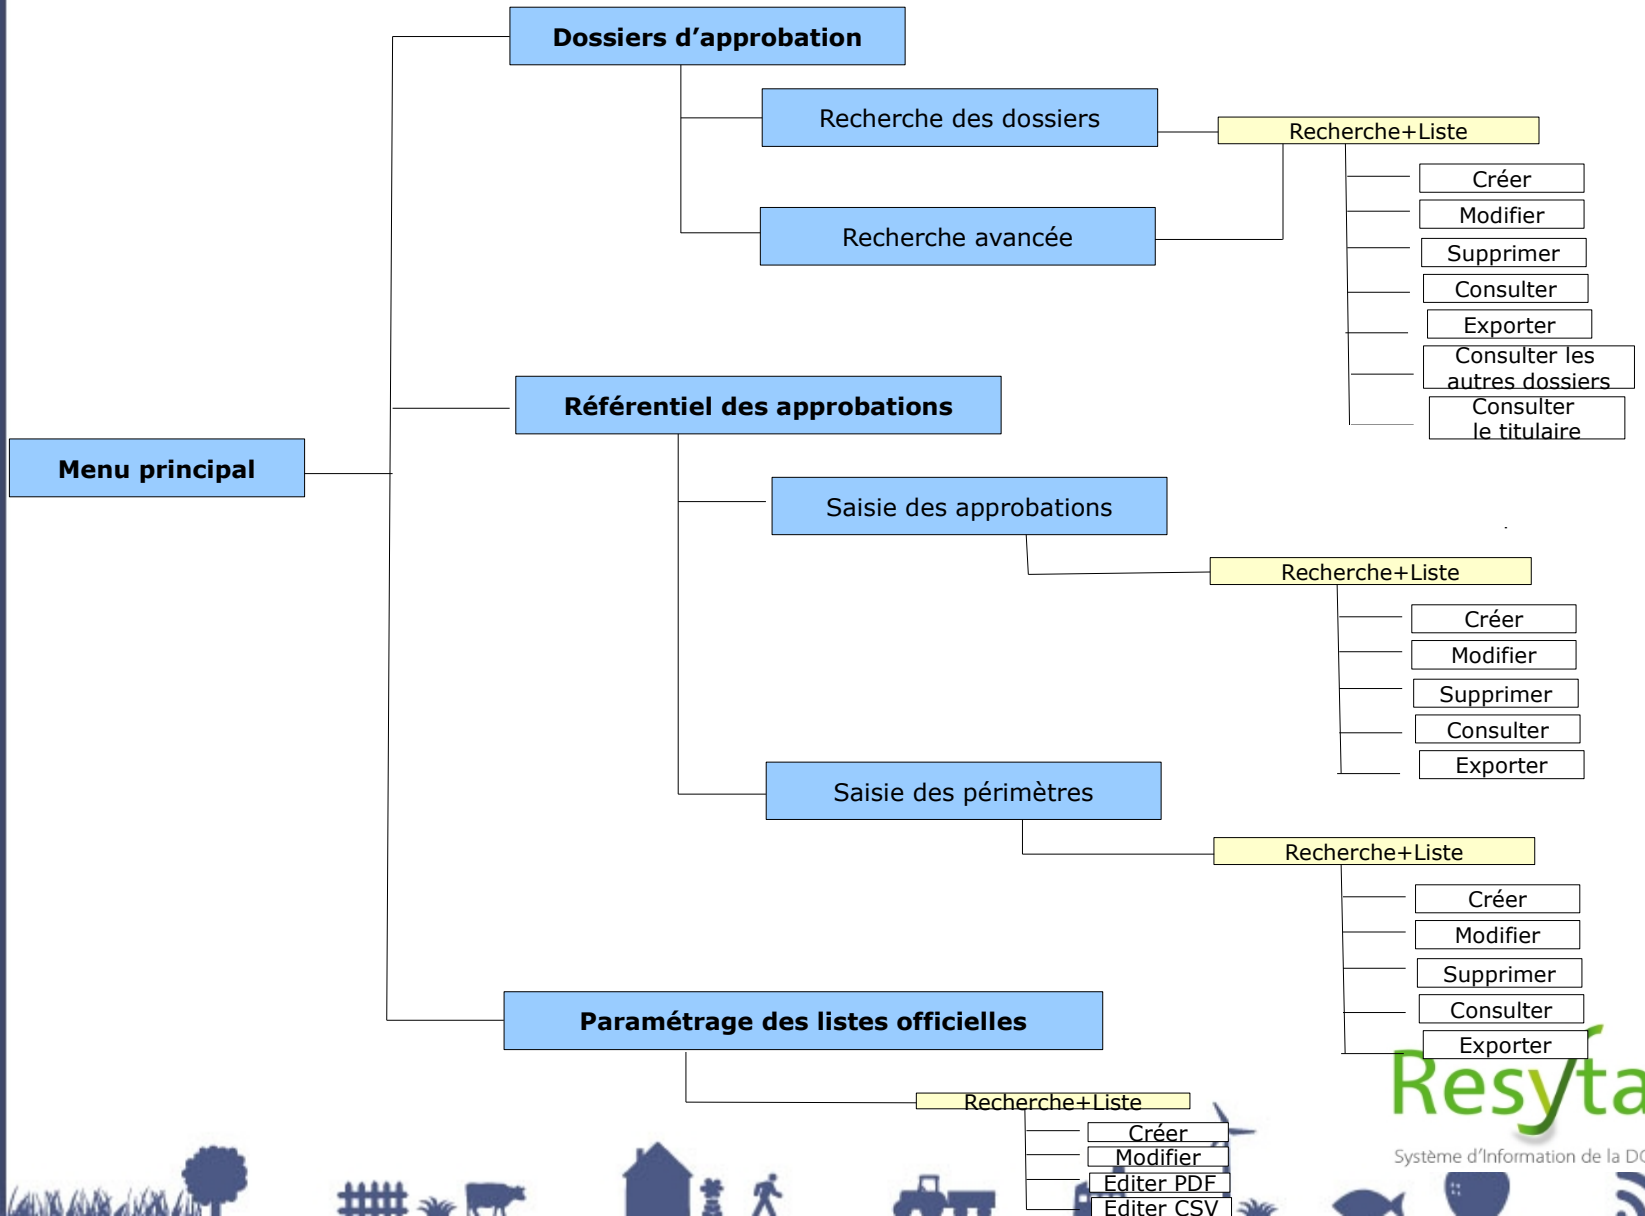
Dossiers d'approbation

Recherche des dossiers

Recherche+Liste

Créer

Modifier

Supprimer

Consulter

Exporter

Consulter les autres dossiers

Consulter le titulaire

Recherche avancée

Référentiel des approbations

Menu principal

Saisie des approbations

Recherche+Liste

Créer

Modifier

Supprimer

Consulter

Exporter

Saisie des périmètres

Recherche+Liste

Créer

Modifier

Supprimer

Consulter

Exporter

Paramétrage des listes officielles

Recherche+Liste

Créer

Modifier

Editer PDF

Editer CSV

Resyta

Système d'Information de la D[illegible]